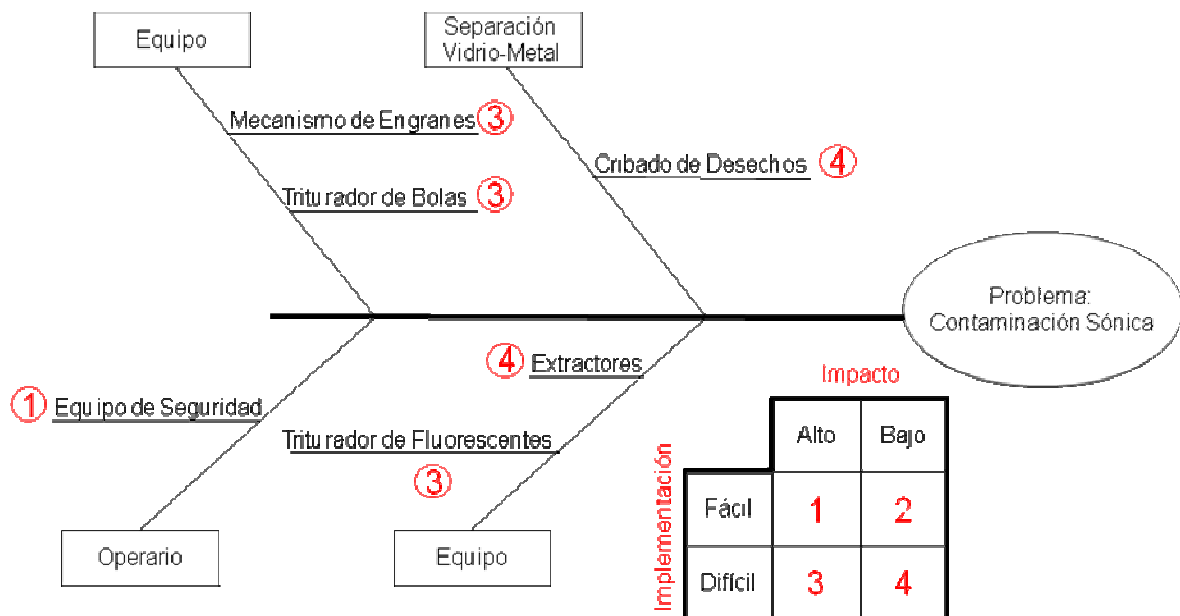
Equipo

Separación Vidrio-Metal

Mecanismo de Engranes ③

Cribado de Desechos ④

Triturador de Bolas ③

Problema: Contaminación Sónica

④ Extractores

Impacto

① Equipo de Seguridad

Triturador de Fluorescentes

③

Implementación

| | Alto | Bajo |
|---|---|---|
| Fácil | 1 | 2 |
| Difícil | 3 | 4 |

Operario

Equipo